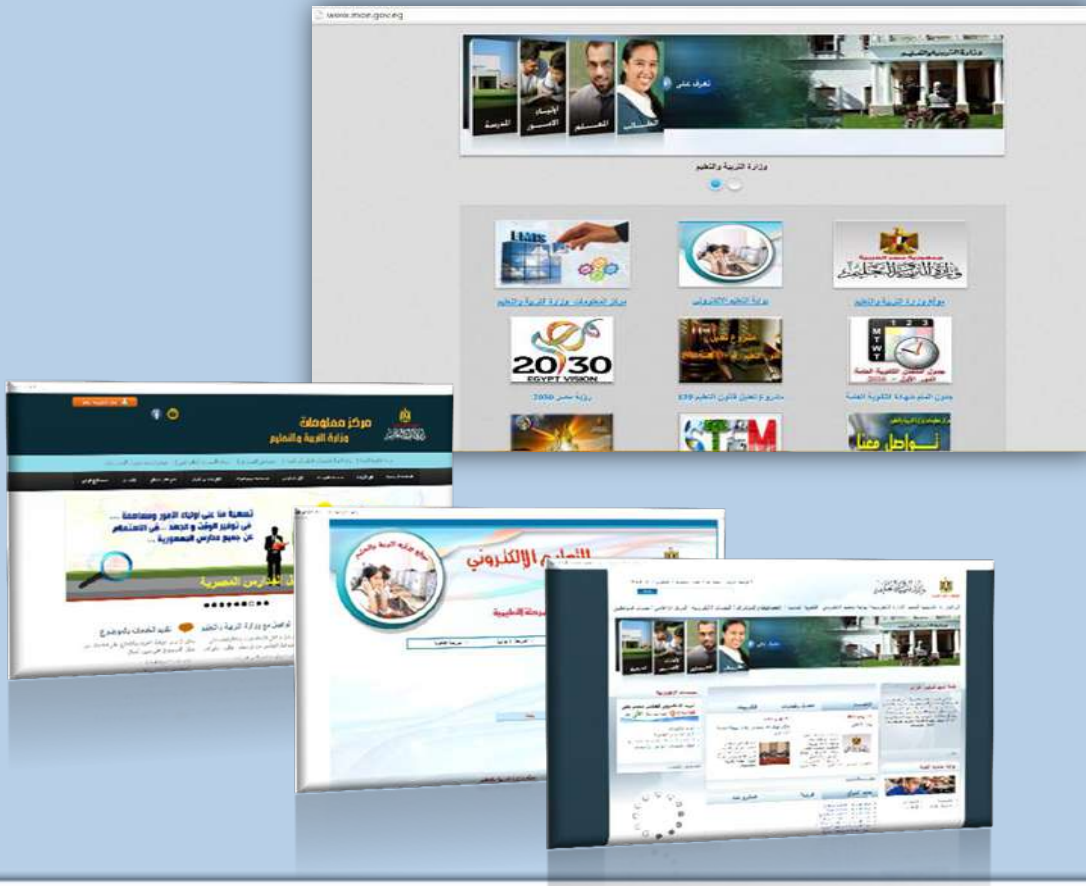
www.moe.gov.eg

تعرف على

الطالب

المعلم

أولياء الأمور

المدرسة

وزارة التربية والتعليم

وزارة التربية والتعليم

EMIS

بوابة وزارة التربية والتعليم

بوابة التعليم الالكتروني

مركز المعلومات وزارة التربية والتعليم

2030 EGYPT VISION

جدول الثانوية العامة

مشروع تعديل قانون التعليم 139

رؤية مصر 2030

تواصل معنا

مركز معلومات

وزارة التربية والتعليم

تسهيلاً على أولياء الأمور ومساهمة ... في توفير الوقت والجهد ... في الاستعلام عن جميع مدارس الجمهورية

المدارس المصرية

تواصل مع وزارة التربية والتعليم

تقييم الخدمات بالموقع

التعليم الإلكتروني

بوابة وزارة التربية والتعليم

المرحلة الابتدائية

وزارة التربية والتعليم

تعرف على